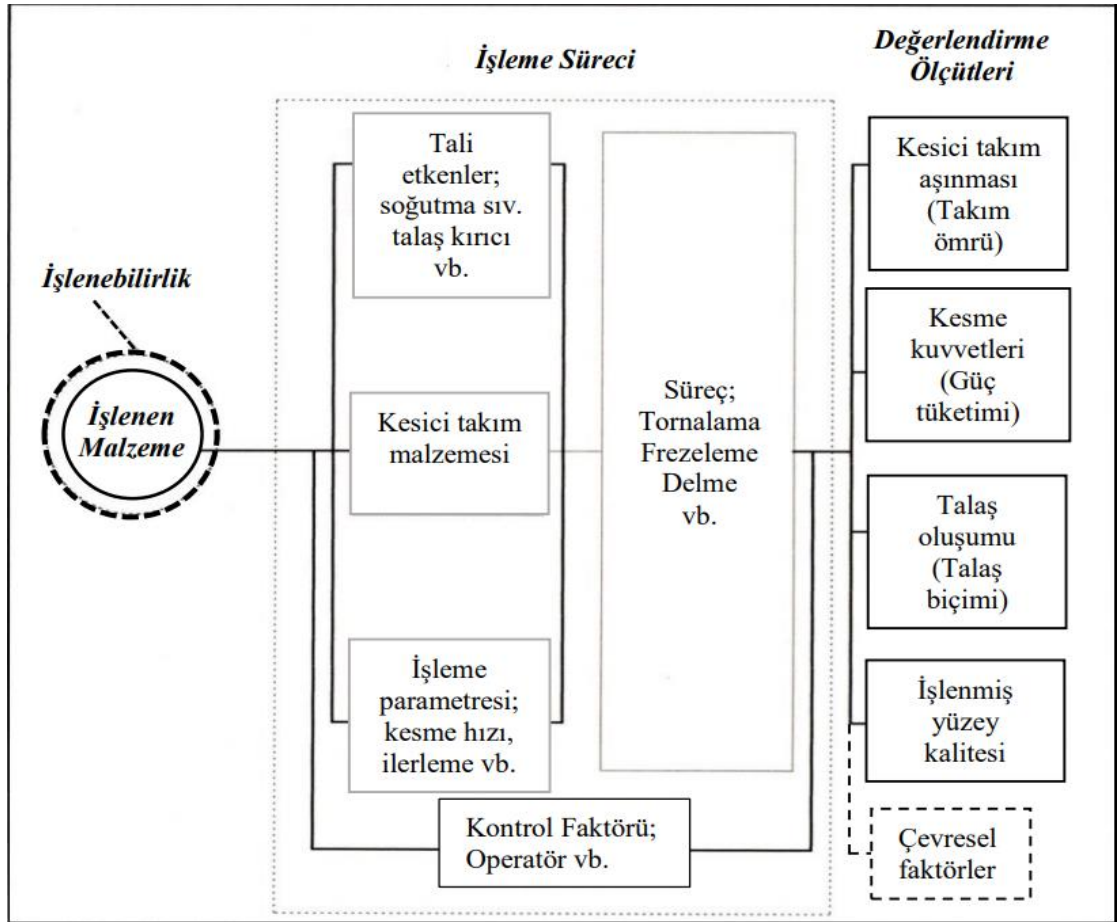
İşleme Süreci

Değerlendirme Ölçütleri

İşlenebilirlik

İşlenen Malzeme

Tali etkenler; soğutma sıv. talaş kırıcı vb.

Kesici takım malzemesi

İşleme parametresi; kesme hızı, ilerleme vb.

Süreç; Tornalama Frezeleme Delme vb.

Kontrol Faktörü; Operatör vb.

Kesici takım aşınması (Takım ömrü)

Kesme kuvvetleri (Güç tüketimi)

Talaş oluşumu (Talaş biçimi)

İşlenmiş yüzey kalitesi

Çevresel faktörler